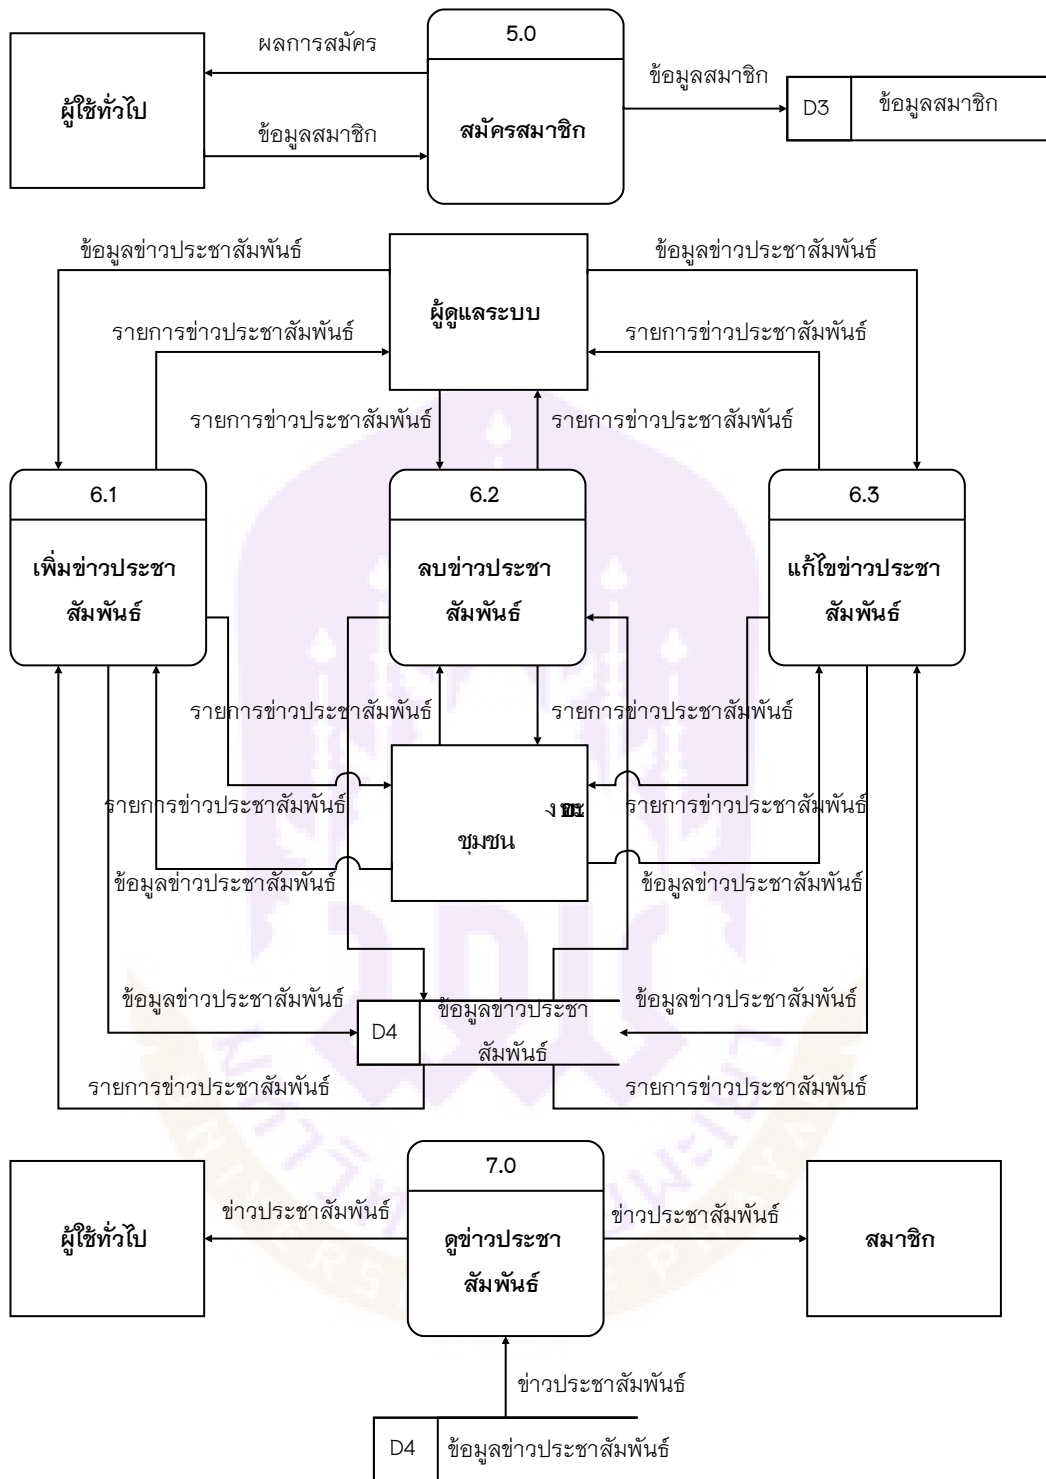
ผลการสมัคร

5.0

ผู้ใช้ทั่วไป

ข้อมูลสมาชิก

สมัครสมาชิก

ข้อมูลสมาชิก

D3 ข้อมูลสมาชิก

ข้อมูลข่าวประชาสัมพันธ์

ข้อมูลข่าวประชาสัมพันธ์

ผู้ดูแลระบบ

รายการข่าวประชาสัมพันธ์

รายการข่าวประชาสัมพันธ์

รายการข่าวประชาสัมพันธ์

รายการข่าวประชาสัมพันธ์

6.1

เพิ่มข่าวประชาสัมพันธ์

6.2

ลบข่าวประชาสัมพันธ์

6.3

แก้ไขข่าวประชาสัมพันธ์

รายการข่าวประชาสัมพันธ์

รายการข่าวประชาสัมพันธ์

รายการข่าวประชาสัมพันธ์

ง ш

ชุมชน

รายการข่าวประชาสัมพันธ์

ข้อมูลข่าวประชาสัมพันธ์

ข้อมูลข่าวประชาสัมพันธ์

ข้อมูลข่าวประชาสัมพันธ์

ข้อมูลข่าวประชาสัมพันธ์

D4 ข้อมูลข่าวประชาสัมพันธ์

รายการข่าวประชาสัมพันธ์

รายการข่าวประชาสัมพันธ์

7.0

ผู้ใช้ทั่วไป

ข่าวประชาสัมพันธ์

ดูข่าวประชาสัมพันธ์

ข่าวประชาสัมพันธ์

สมาชิก

ข่าวประชาสัมพันธ์

D4 ข้อมูลข่าวประชาสัมพันธ์